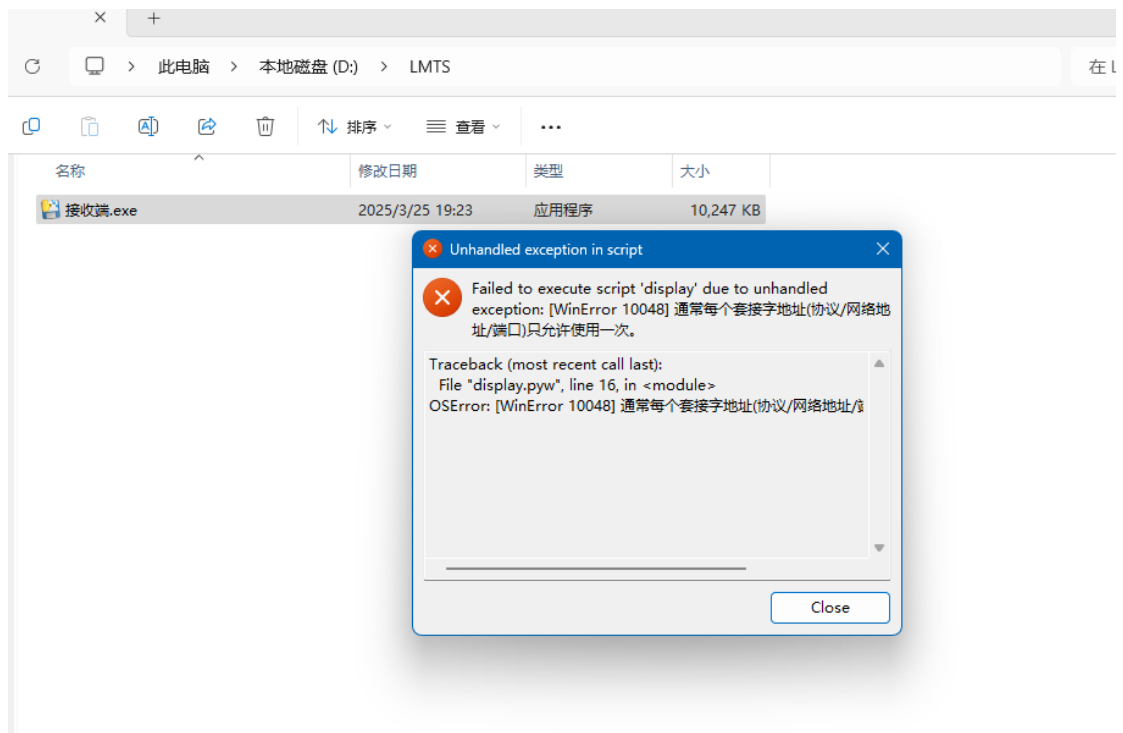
×  +

此电脑 > 本地磁盘 (D:) > LMTS

在 L

排序 查看 ···

| 名称 | 修改日期 | 类型 | 大小 |
|---|---|---|---|
| 接收端.exe | 2025/3/25 19:23 | 应用程序 | 10,247 KB |

Unhandled exception in script

Failed to execute script 'display' due to unhandled exception: [WinError 10048] 通常每个套接字地址(协议/网络地址/端口)只允许使用一次。

Traceback (most recent call last):
  File "display.pyw", line 16, in <module>
OSError: [WinError 10048] 通常每个套接字地址(协议/网络地址/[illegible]

Close